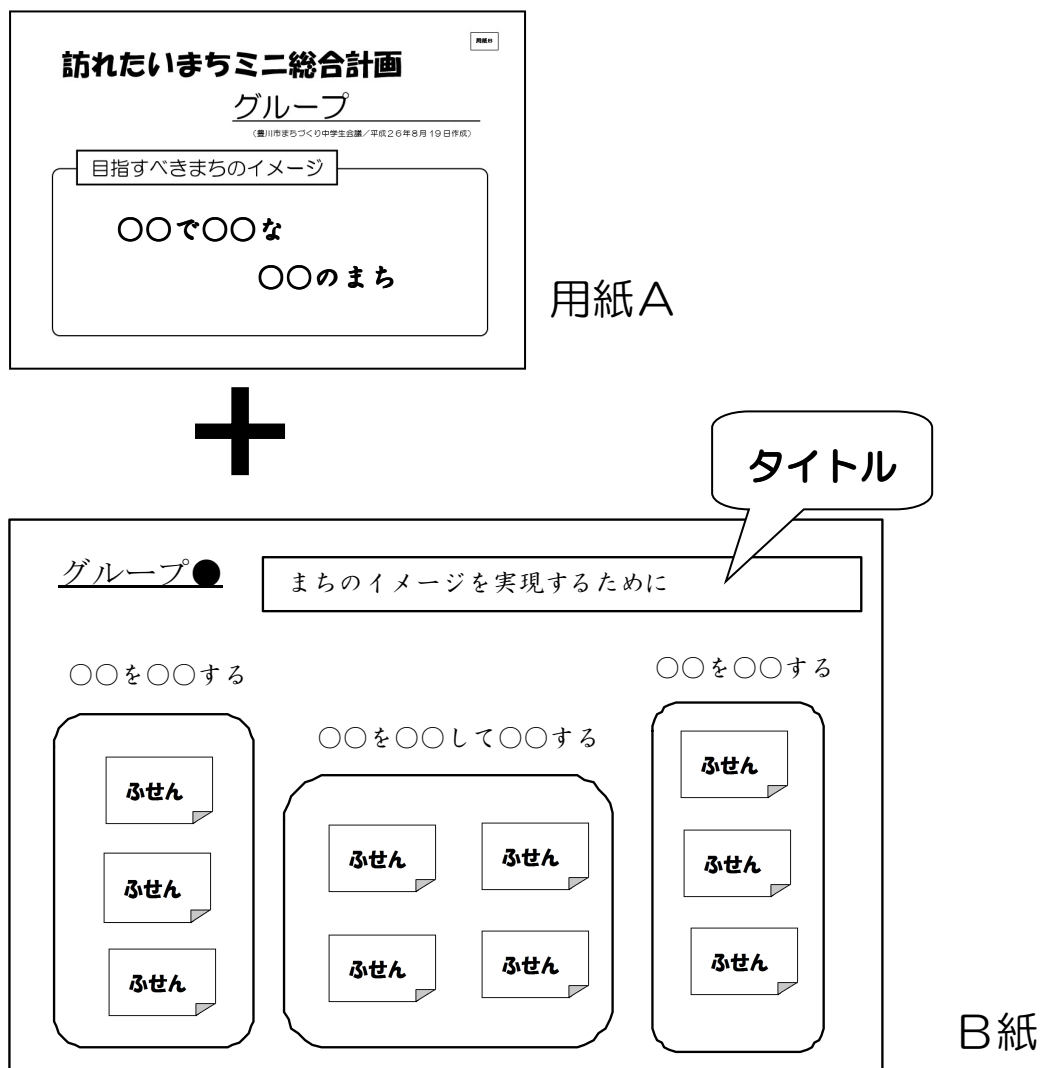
用紙B

訪れたいまちミニ総合計画

グループ

（豊川市まちづくり中学生会議／平成２６年８月１９日作成）

目指すべきまちのイメージ

○○で○○な

○○のまち

用紙A

＋

タイトル

グループ●

まちのイメージを実現するために

○○を○○する

ふせん

ふせん

ふせん

○○を○○して○○する

ふせん

ふせん

ふせん

ふせん

○○を○○する

ふせん

ふせん

ふせん

B紙